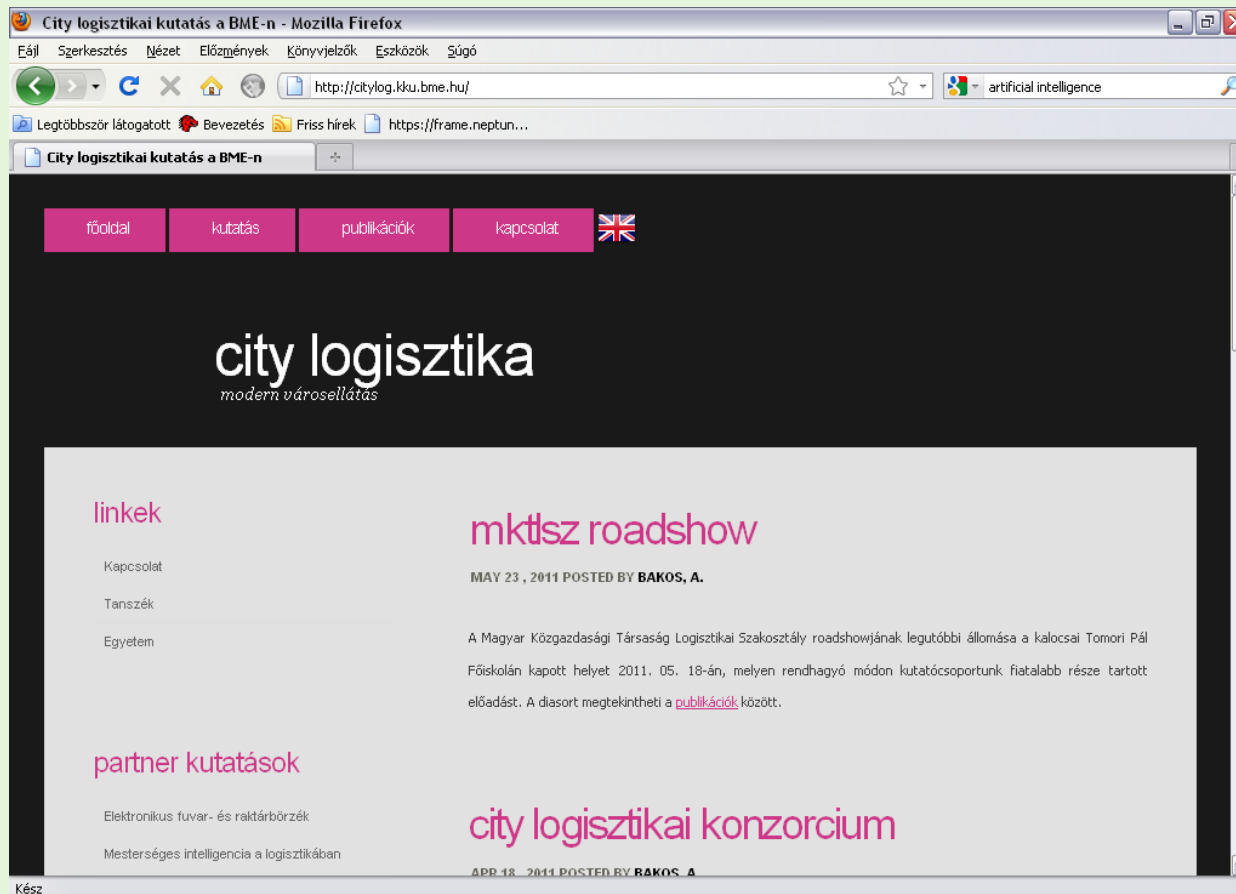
City logisztikai kutatás a BME-n - Mozilla Firefox

Fájl Szerkesztés Nézet Előzmények Könyvjelzők Eszközök Súgó

http://citylog.kku.bme.hu/

artificial intelligence

Legtöbbször látogatott Bevezetés Friss hírek https://frame.neptun...

City logisztikai kutatás a BME-n

főoldal kutatás publikációk kapcsolat

city logisztika
modern városellátás

linkek

Kapcsolat

Tanszék

Egyetem

partner kutatások

Elektronikus fuvar- és raktárbörzék

Mesterséges intelligencia a logisztikában

mktlsz roadshow

MAY 23 , 2011 POSTED BY BAKOS, A.

A Magyar Közgazdasági Társaság Logisztikai Szakosztály roadshowjának legutóbbi állomása a kalocsai Tomori Pál Főiskolán kapott helyet 2011. 05. 18-án, melyen rendhagyó módon kutatócsoportunk fiatalabb része tartott előadást. A diasort megtekintheti a publikációk között.

city logisztikai konzorcium

APR 18 , 2011 POSTED BY BAKOS, A.

Kész